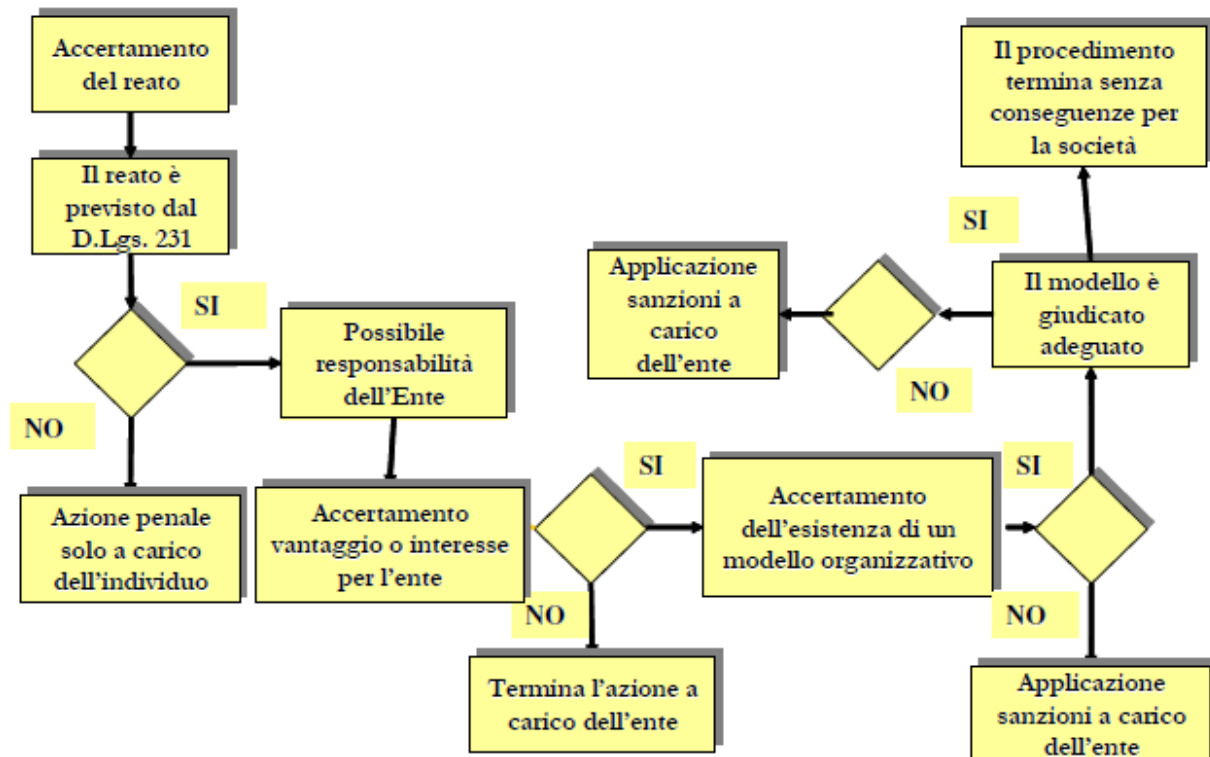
Accertamento del reato

Il reato è previsto dal D.Lgs. 231

SI

NO

Possibile responsabilità dell'Ente

Azione penale solo a carico dell'individuo

Accertamento vantaggio o interesse per l'ente

SI

NO

Termina l'azione a carico dell'ente

Accertamento dell'esistenza di un modello organizzativo

SI

NO

Applicazione sanzioni a carico dell'ente

Il modello è giudicato adeguato

SI

Il procedimento termina senza conseguenze per la società

NO

Applicazione sanzioni a carico dell'ente